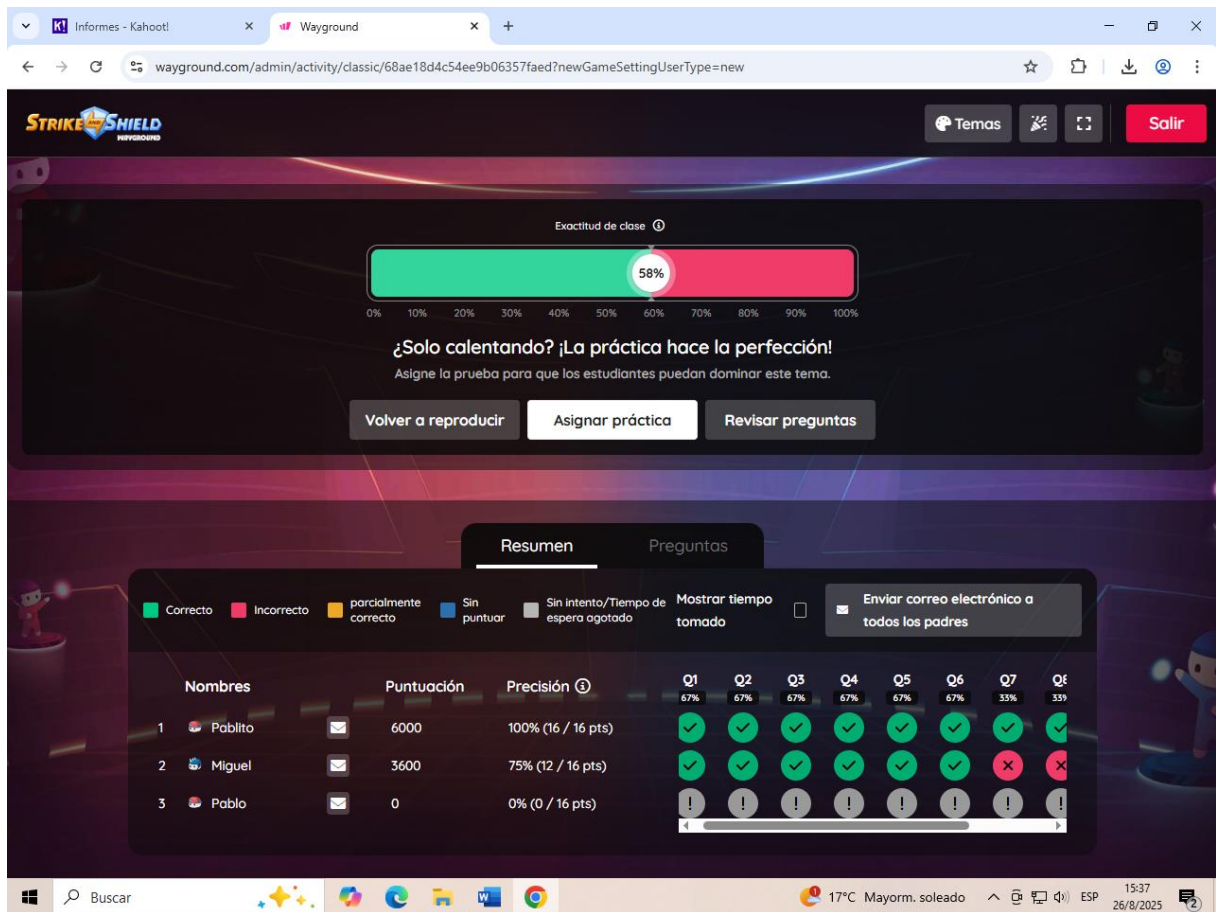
Informes - Kahoot! ×
Wayground ×
+

wayground.com/admin/activity/classic/68ae18d4c54ee9b06357faed?newGameSettingUserType=new

STRIKE AND SHIELD WAYGROUND

Temas
Salir

Exactitud de clase

58%

0% 10% 20% 30% 40% 50% 60% 70% 80% 90% 100%

¿Solo calentando? ¡La práctica hace la perfección!

Asigne la prueba para que los estudiantes puedan dominar este tema.

Volver a reproducir
Asignar práctica
Revisar preguntas

Resumen
Preguntas

Correcto
Incorrecto
parcialmente correcto
Sin puntuar
Sin intento/Tiempo de espera agotado
Mostrar tiempo tomado
Enviar correo electrónico a todos los padres

| | Nombres | | Puntuación | Precisión | Q1 67% | Q2 67% | Q3 67% | Q4 67% | Q5 67% | Q6 67% | Q7 33% | Q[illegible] 33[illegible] |
|---|---|---|---|---|---|---|---|---|---|---|---|---|
| 1 | Pablito | | 6000 | 100% (16 / 16 pts) | | | | | | | | |
| 2 | Miguel | | 3600 | 75% (12 / 16 pts) | | | | | | | | |
| 3 | Pablo | | 0 | 0% (0 / 16 pts) | ! | ! | ! | ! | ! | ! | ! | ! |

Buscar
17°C Mayorm. soleado
ESP
15:37
26/8/2025
2